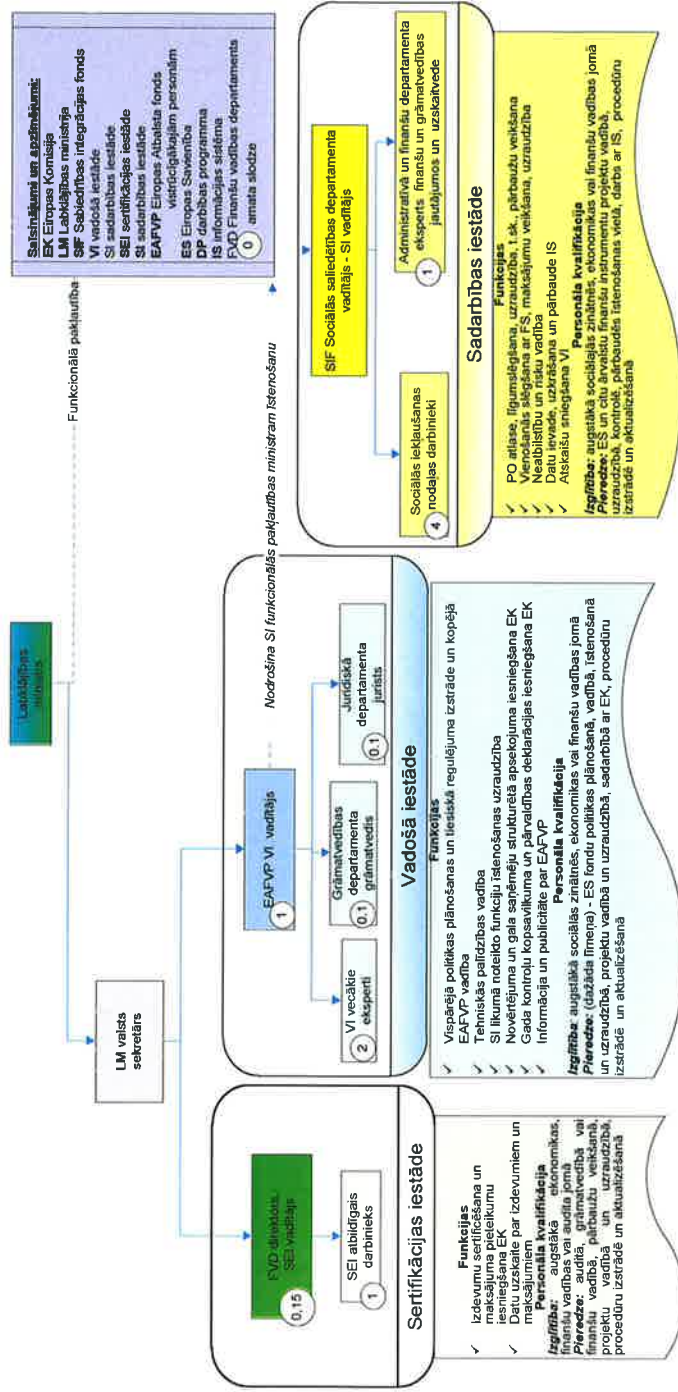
Labklājības ministrs

Funkcionālā pakļautība

Saīsinājumi un apzīmējumi:
EK Eiropas Komisija
LM Labklājības ministrija
SIF Sabiedrības integrācijas fonds
VI vadošā iestāde
SI sadarbības iestāde
SEI sertifikācijas iestāde
SI sadarbības iestāde
EAFVP Eiropas Atbalsta fonds vistrūcīgākajām personām
ES Eiropas Savienība
DP darbības programma
IS informācijas sistēma
FVD Finanšu vadības departaments
0 amata slodze

LM valsts sekretārs

Nodrošina SI funkcionālās pakļautības ministram īstenošanu

FVD direktors, SEI vadītājs
0,15
1 SEI atbildīgais darbinieks

Sertifikācijas iestāde

Funkcijas
✓ Izdevumu sertificēšana un maksājuma pieteikumu iesniegšana EK
✓ Datu uzskaite par izdevumiem un maksājumiem
Personāla kvalifikācija
Izglītība: augstākā ekonomikas, finanšu vadības vai audita jomā
Pieredze: auditā, grāmatvedībā vai finanšu vadībā, pārbaužu veikšanā, projektu vadībā un uzraudzībā, procedūru izstrādē un aktualizēšanā

EAFVP VI vadītājs
1
2 VI vecākie eksperti
0,1 Grāmatvedības departamenta grāmatvedis
0,1 Juridiskā departamenta jurists

Vadošā iestāde

Funkcijas
✓ Vispārējā politikas plānošanas un tiesiskā regulējuma izstāde un kopējā EAFVP vadība
✓ Tehniskās palīdzības vadība
✓ SI likumā noteikto funkciju īstenošanas uzraudzība
✓ Novērtējuma un gala saņēmēju strukturētā apsekojuma iesniegšana EK
✓ Gada kontroļu kopsavilkuma un pārvaldības deklarācijas iesniegšana EK
✓ Informācija un publicitāte par EAFVP
Personāla kvalifikācija
Izglītība: augstākā sociālās zinātnēs, ekonomikas vai finanšu vadības jomā
Pieredze: (dažāda līmeņa) - ES fondu politikas plānošanā, vadībā, īstenošanā un uzraudzībā, projektu vadībā un uzraudzībā, sadarbībā ar EK, procedūru izstrādē un aktualizēšanā

SIF Sociālās saliedētības departamenta vadītājs - SI vadītājs
4 Sociālās iekļaušanas nodaļas darbinieki
1 Administratīvā un finanšu departamenta eksperts finanšu un grāmatvedības jautājumos un uzskaitvede

Sadarbības iestāde

Funkcijas
✓ PO atlase, līgumslēgšana, uzraudzība, t.sk., pārbaužu veikšana
✓ Vienošanās slēgšana ar FS, maksājumu veikšana, uzraudzība
✓ Neatbilstību un risku vadība
✓ Datu ievade, uzkrāšana un pārbaude IS
✓ Atskaišu sniegšana VI
Personāla kvalifikācija
Izglītība: augstākā sociālajās zinātnēs, ekonomikas vai finanšu vadības jomā
Pieredze: ES un citu ārvalstu finanšu instrumentu projektu vadībā, uzraudzībā, kontrolē, pārbaudēs īstenošanas vietā, darbā ar IS, procedūru izstrādē un aktualizēšanā